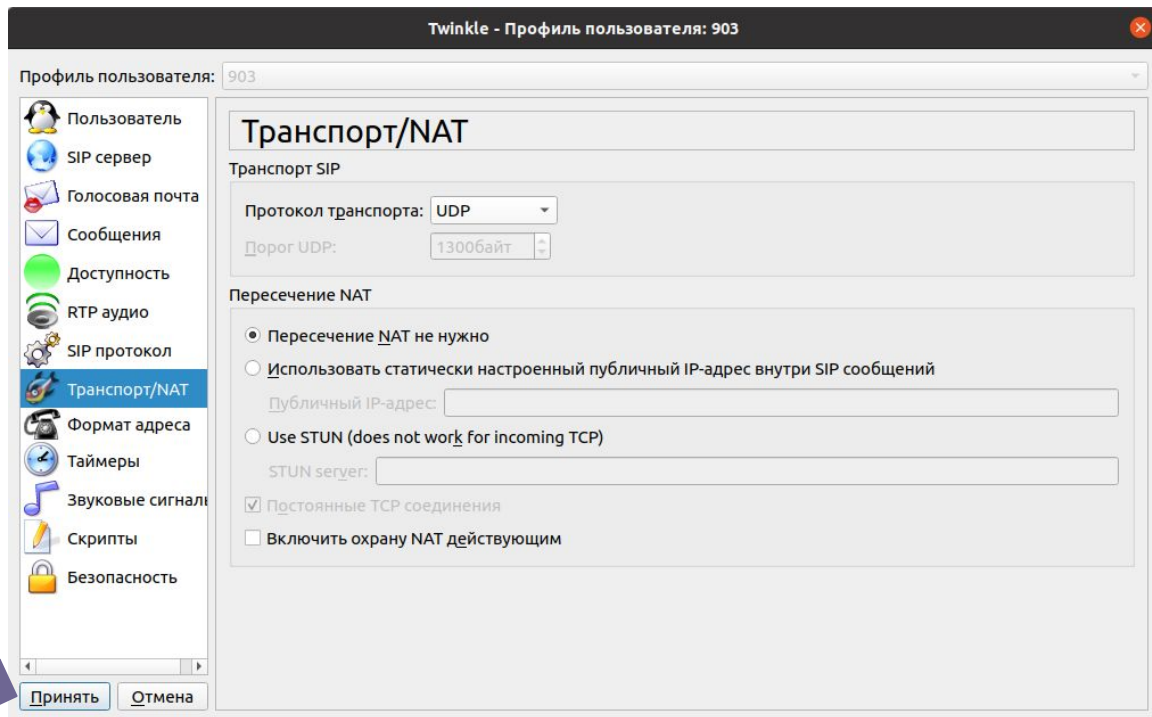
Twinkle - Профиль пользователя: 903

Профиль пользователя: 903

Пользователь
SIP сервер
Голосовая почта
Сообщения
Доступность
RTP аудио
SIP протокол
Транспорт/NAT
Формат адреса
Таймеры
Звуковые сигналы
Скрипты
Безопасность

Транспорт/NAT

Транспорт SIP

Протокол транспорта: UDP

Порог UDP: 1300байт

Пересечение NAT

Пересечение NAT не нужно

Использовать статически настроенный публичный IP-адрес внутри SIP сообщений

Публичный IP-адрес:

Use STUN (does not work for incoming TCP)

STUN server:

Постоянные TCP соединения

Включить охрану NAT действующим

Принять
Отмена